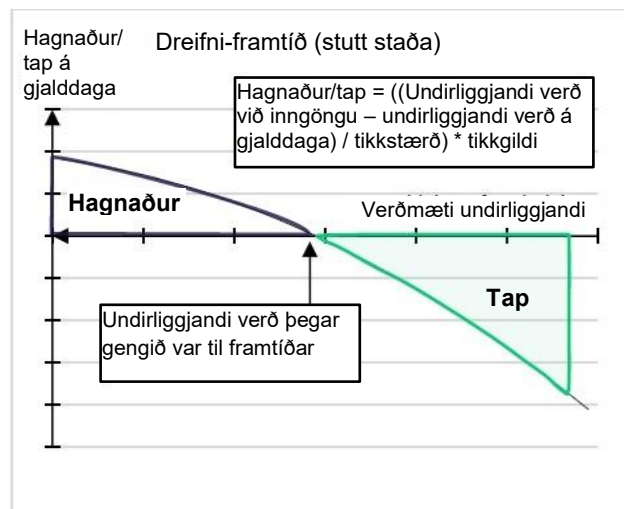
Hagnaður/ tap á gjalddaga

Dreifni-framtíð (stutt staða)

Hagnaður/tap = ((Undirliggjandi verð við inngöngu – undirliggjandi verð á gjalddaga) / tikkstærð) * tikkgildi

Hagnaður

Verðmæti undirliggjandi

Tap

Undirliggjandi verð þegar gengið var til framtíðar